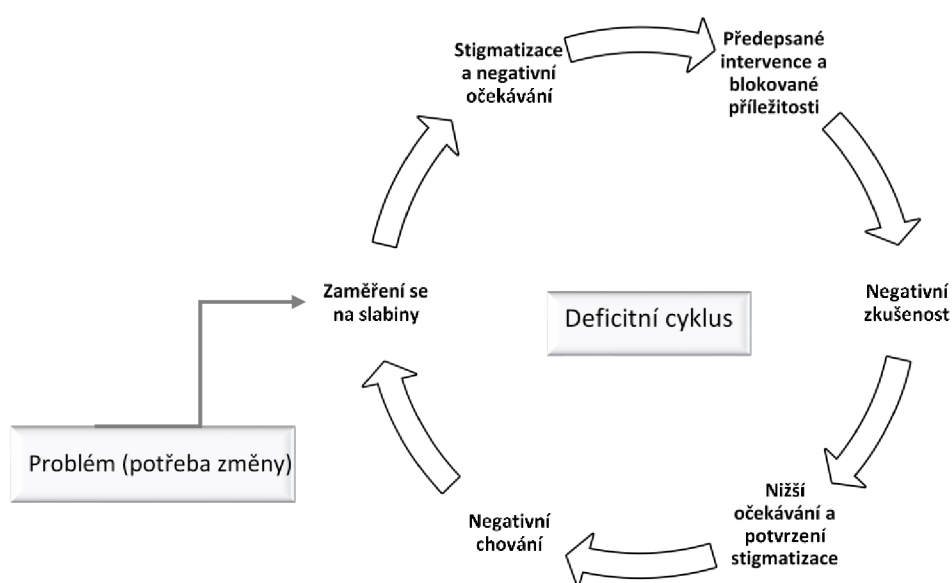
Stigmatizace a negativní očekávání

Předepsané intervence a blokované příležitosti

Negativní zkušenost

Nižší očekávání a potvrzení stigmatizace

Negativní chování

Zaměření se na slabiny

Deficitní cyklus

Problém (potřeba změny)